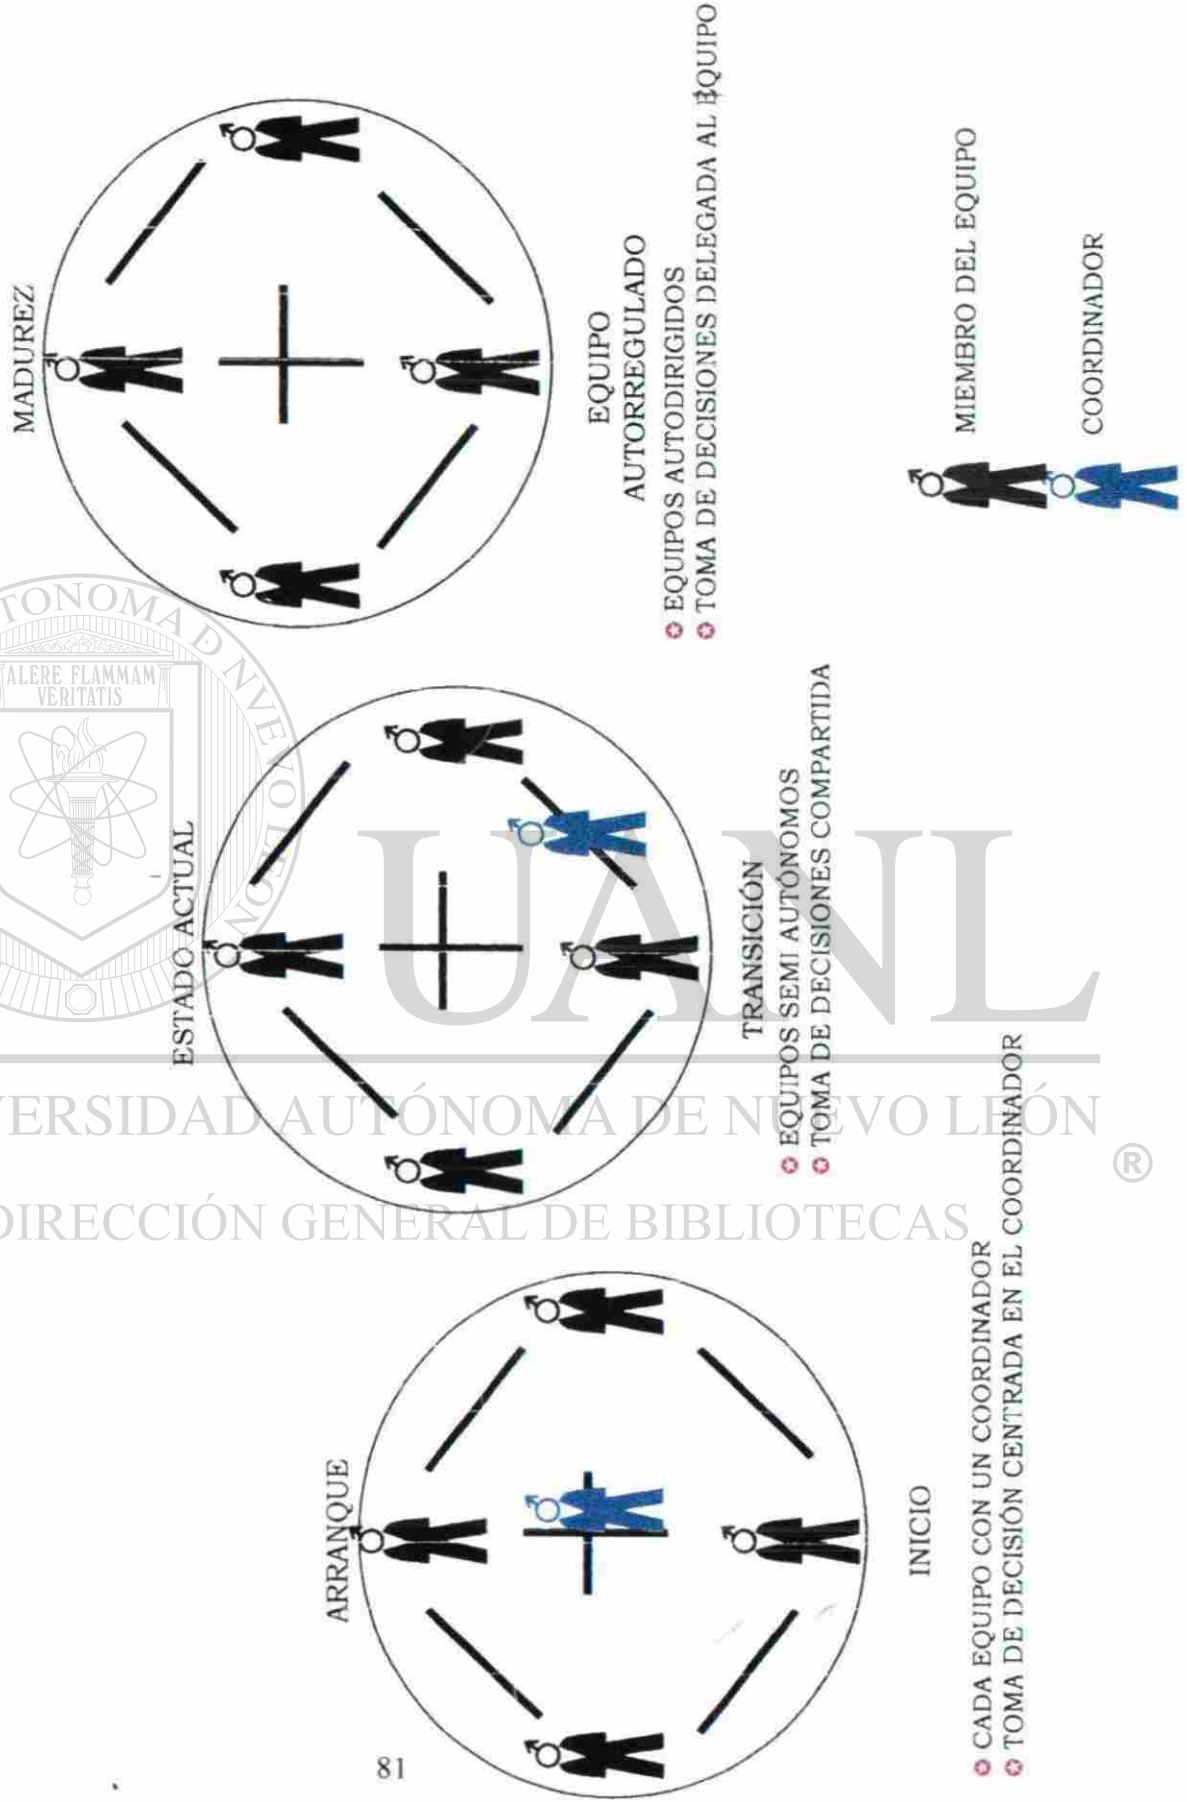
ARRANQUE

INICIO

CADA EQUIPO CON UN COORDINADOR
TOMA DE DECISIÓN CENTRADA EN EL COORDINADOR

ESTADO ACTUAL

TRANSICIÓN

EQUIPOS SEMI AUTÓNOMOS
TOMA DE DECISIONES COMPARTIDA

MADUREZ

EQUIPO
AUTORREGULADO

EQUIPOS AUTODIRIGIDOS
TOMA DE DECISIONES DELEGADA AL EQUIPO

MIEMBRO DEL EQUIPO

COORDINADOR

81

UNIVERSIDAD AUTÓNOMA DE NUEVO LEÓN
DIRECCIÓN GENERAL DE BIBLIOTECAS
UANL
ALERE FLAMMAM VERITATIS
®